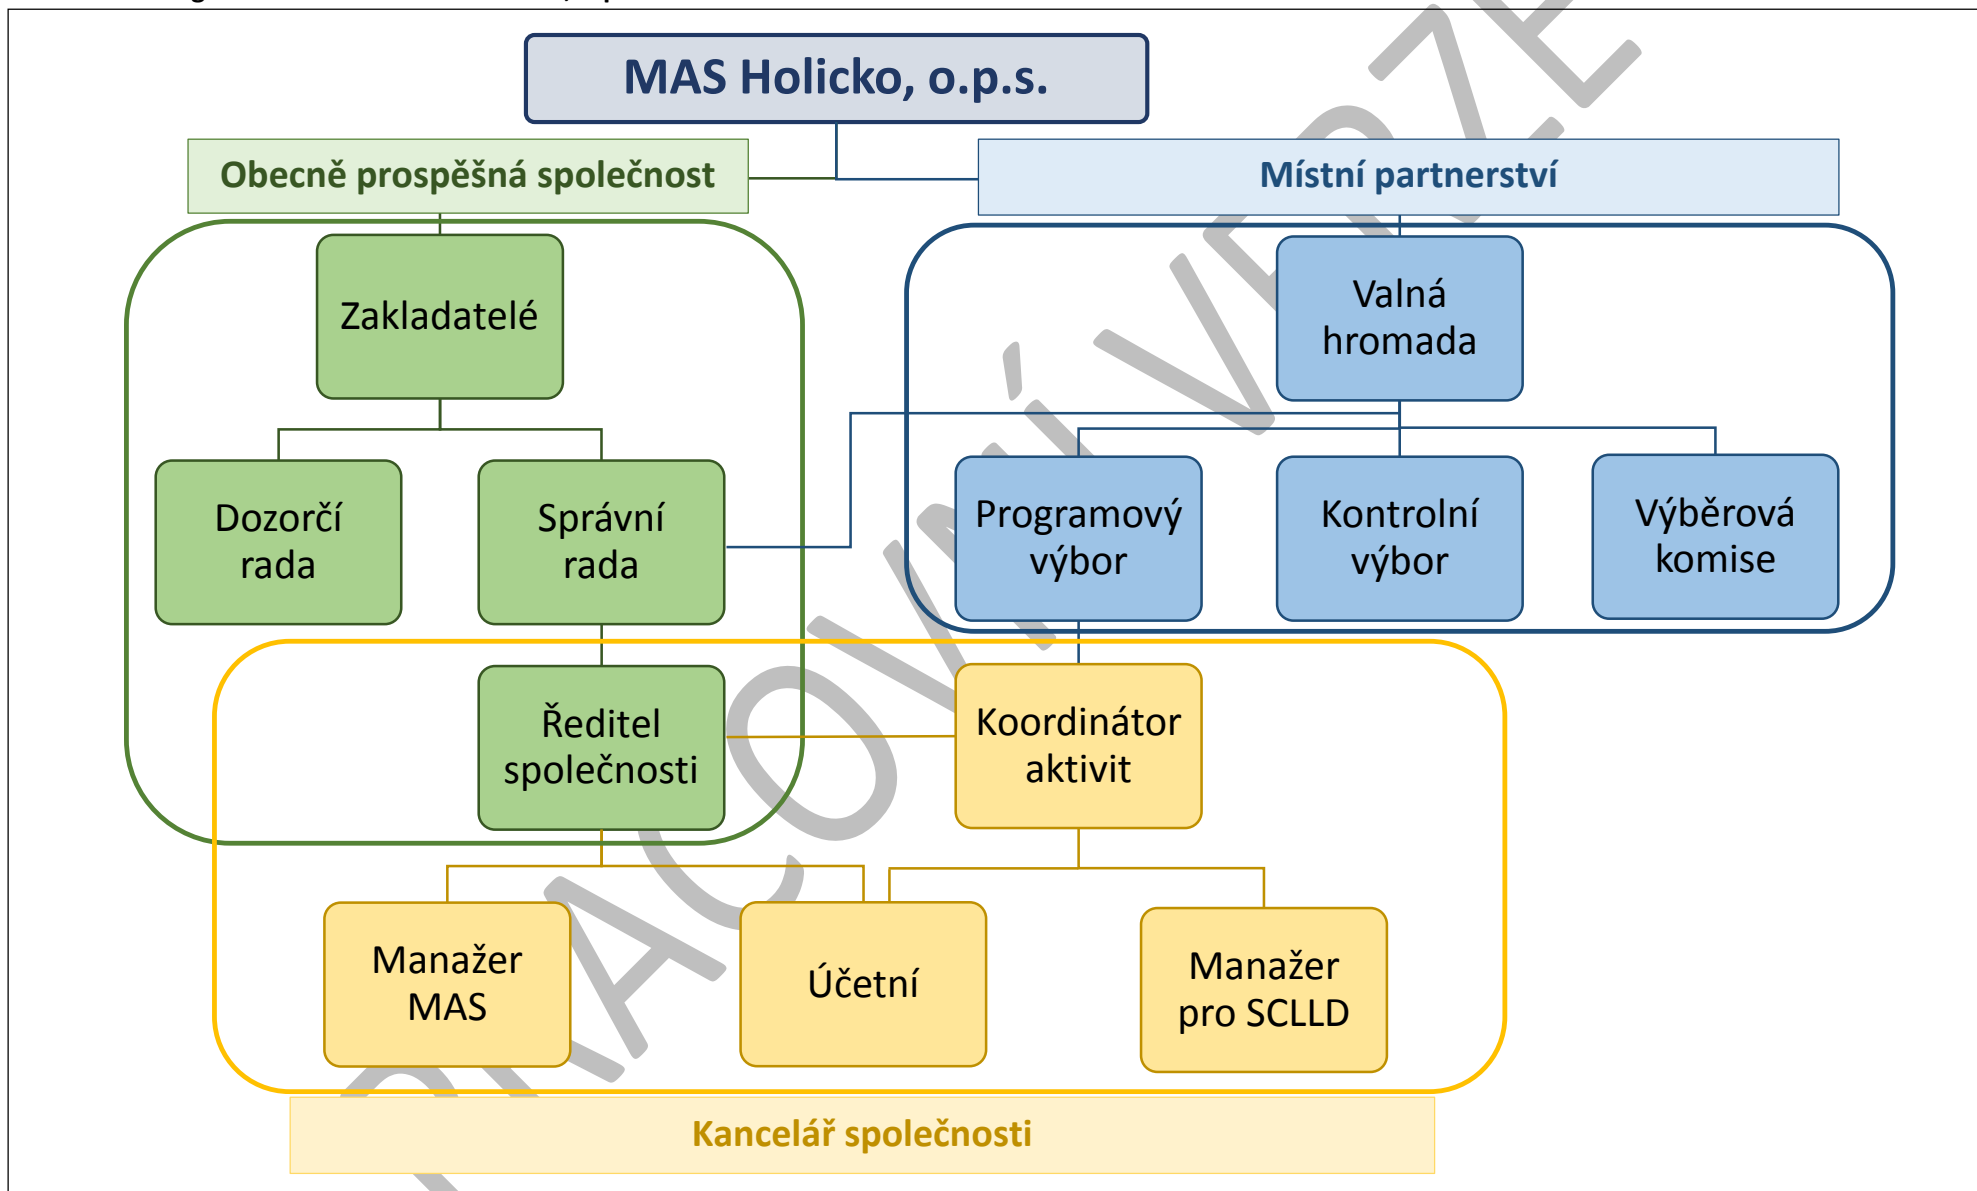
MAS Holicko, o.p.s.

Obecně prospěšná společnost

Místní partnerství

Zakladatelé

Valná hromada

Dozorčí rada

Správní rada

Programový výbor

Kontrolní výbor

Výběrová komise

Ředitel společnosti

Koordinátor aktivit

Manažer MAS

Účetní

Manažer pro SCLLD

Kancelář společnosti

PRACOVNÍ VERZE